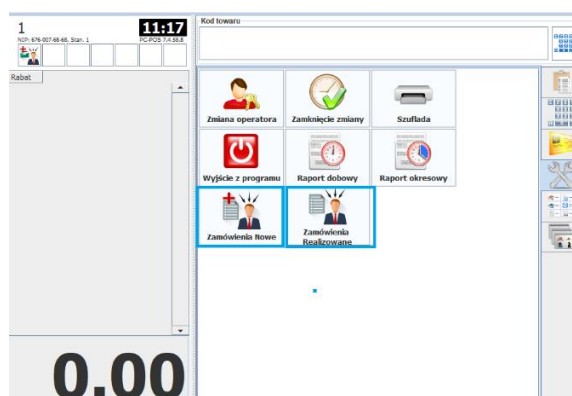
1
NIP: 676-007-68-66, Stan. 1
11:17
PC-POS 7.4.59.8
Kod towaru
Rabat
Zmiana operatora
Zamknięcie zmiany
Szuflada
Wyjście z programu
Raport dobowy
Raport okresowy
Zamówienia Nowe
Zamówienia Realizowane
0.00